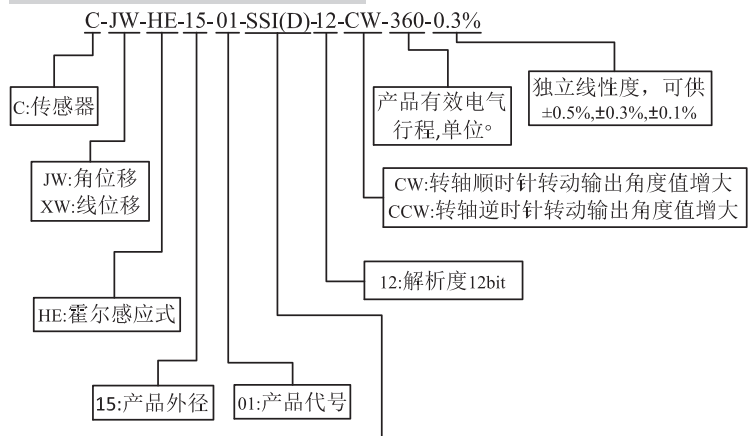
C-JW-HE-15-01-SSI(D)-12-CW-360-0.3%

C:传感器

JW:角位移
XW:线位移

HE:霍尔感应式

15:产品外径

01:产品代号

12:解析度12bit

CW:转轴顺时针转动输出角度值增大
CCW:转轴逆时针转动输出角度值增大

产品有效电气行程,单位°

独立线性度，可供
±0.5%,±0.3%,±0.1%